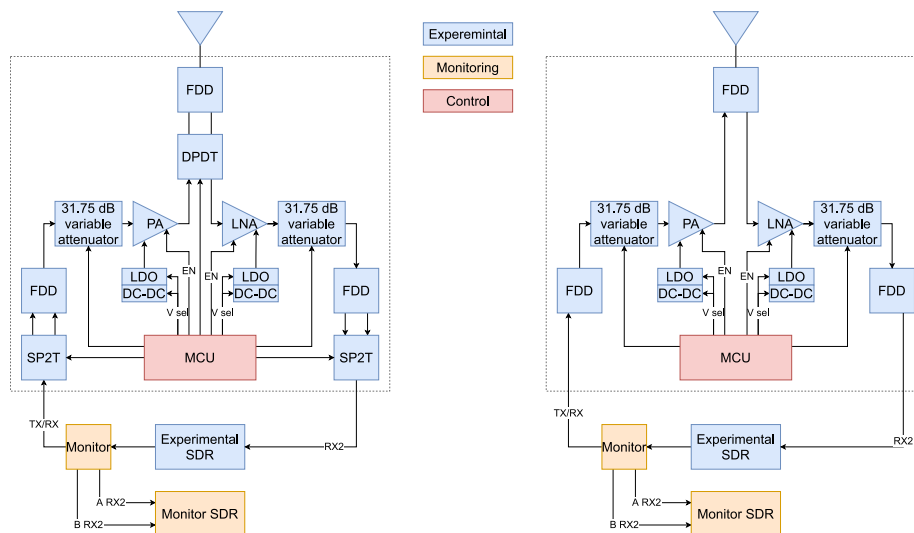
Experemintal

Monitoring

Control

FDD

DPDT

31.75 dB variable attenuator

PA

LNA

31.75 dB variable attenuator

EN

EN

LDO

DC-DC

LDO

DC-DC

FDD

FDD

V sel

V sel

SP2T

MCU

SP2T

TX/RX

Monitor

Experimental SDR

RX2

A RX2

B RX2

Monitor SDR

FDD

31.75 dB variable attenuator

PA

LNA

31.75 dB variable attenuator

EN

EN

LDO

DC-DC

LDO

DC-DC

FDD

FDD

V sel

V sel

MCU

TX/RX

Monitor

Experimental SDR

RX2

A RX2

B RX2

Monitor SDR